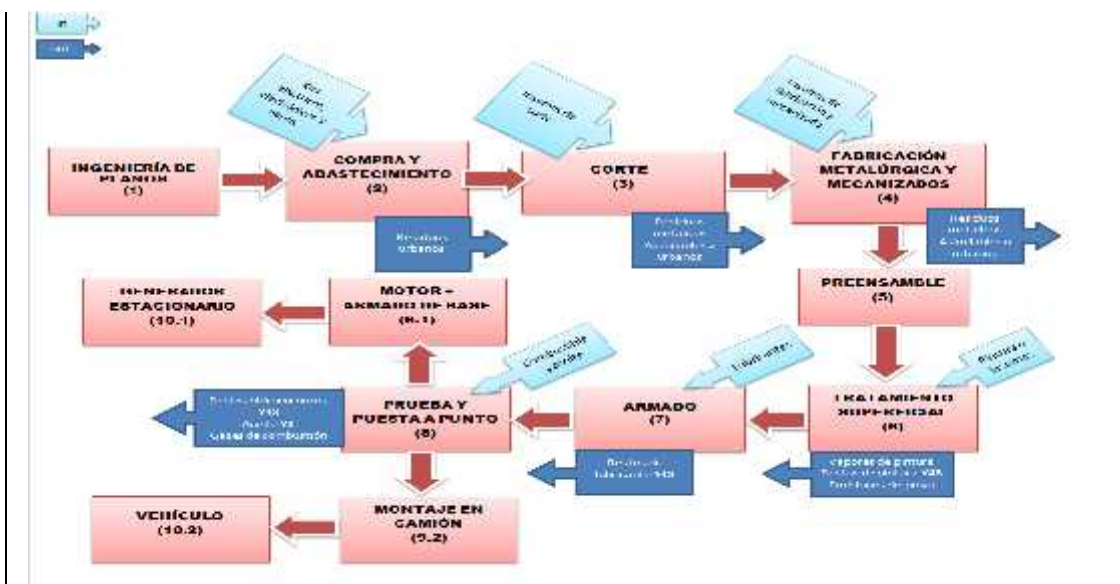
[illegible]
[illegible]

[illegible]

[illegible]

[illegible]

INGENIERÍA DE PLANOS
(1)

COMPRA Y ABASTECIMIENTO
(2)

CORTE
(3)

FABRICACIÓN METALÚRGICA Y MECANIZADOS
(4)

Residuos urbanos

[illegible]

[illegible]

GENERADOR ESTACIONARIO
(10.1)

MOTOR – ARMADO DE BASE
(9.1)

PREENSAMBLE
(5)

Combustible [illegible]

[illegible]

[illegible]

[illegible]
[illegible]
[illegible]
Gases de combustión

PRUEBA Y PUESTA A PUNTO
(8)

ARMADO
(7)

TRATAMIENTO SUPERFICIAL
(6)

Residuos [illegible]

Vapores de pintura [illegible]

VEHÍCULO
(10.2)

MONTAJE EN CAMIÓN
(9.2)